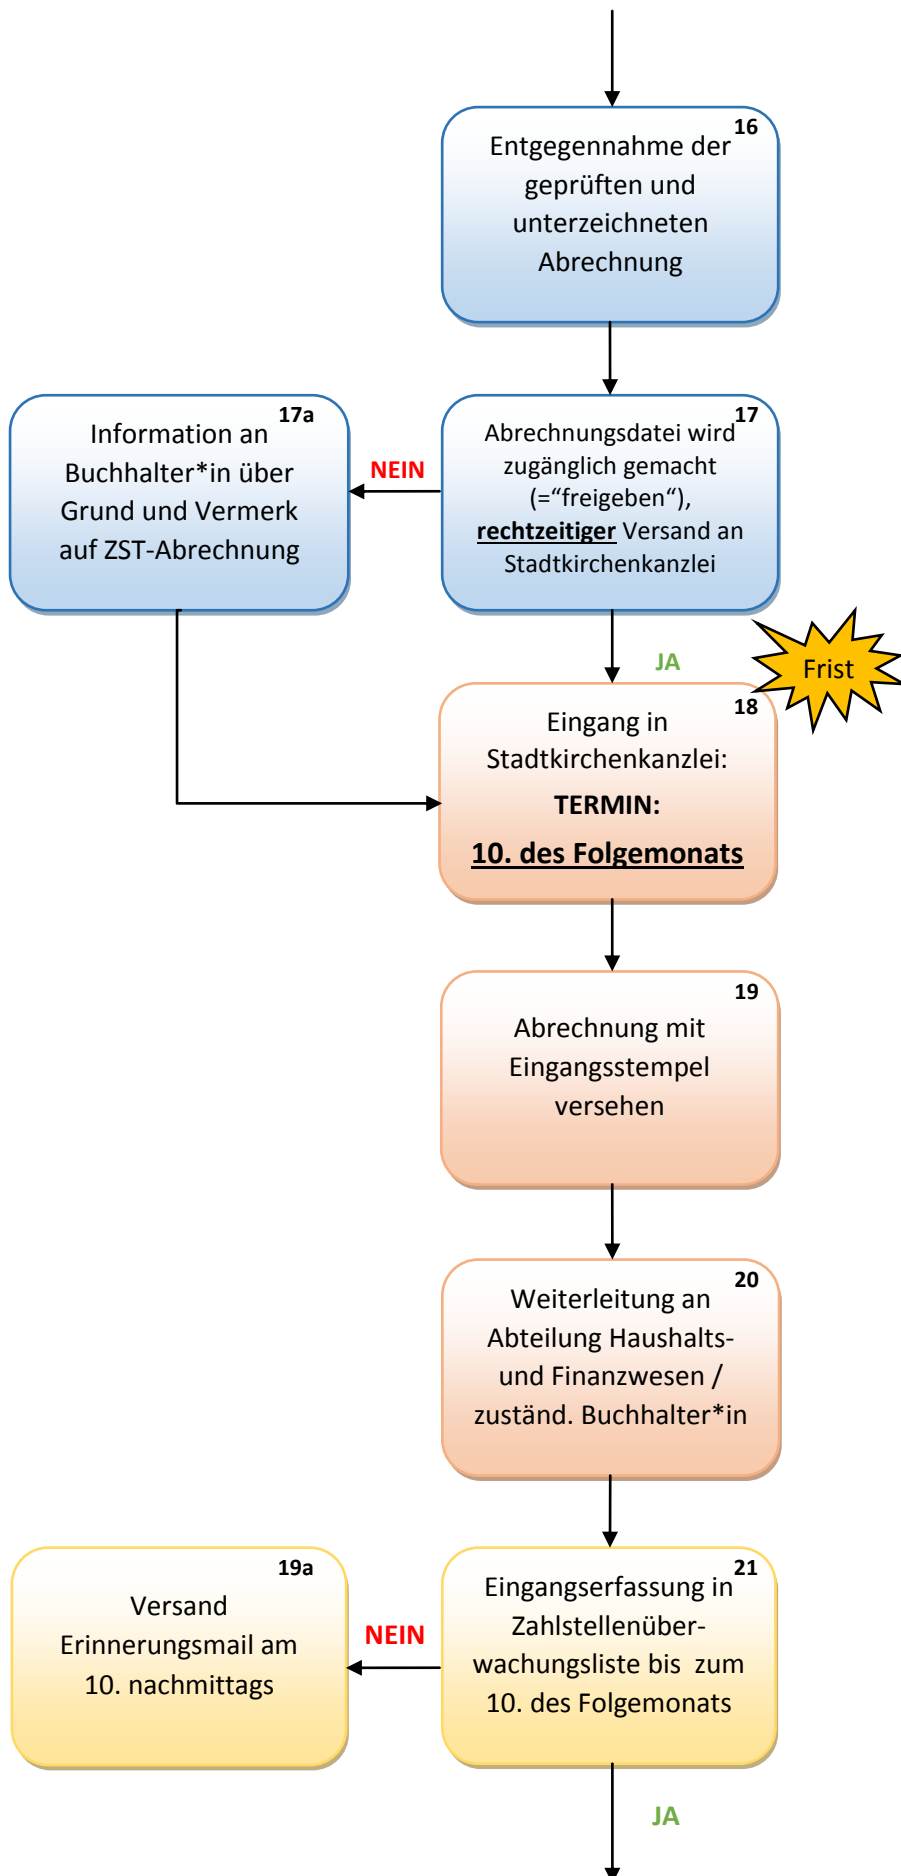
16
Entgegennahme der geprüften und unterzeichneten Abrechnung

17a
Information an Buchhalter*in über Grund und Vermerk auf ZST-Abrechnung

NEIN

17
Abrechnungsdatei wird zugänglich gemacht (="freigeben"), rechtzeitiger Versand an Stadtkirchenkanzlei

JA

Frist

18
Eingang in Stadtkirchenkanzlei:
TERMIN:
10. des Folgemonats

19
Abrechnung mit Eingangsstempel versehen

20
Weiterleitung an Abteilung Haushalts- und Finanzwesen / zuständ. Buchhalter*in

19a
Versand Erinnerungsmail am 10. nachmittags

NEIN

21
Eingangserfassung in Zahlstellenüberwachungsliste bis zum 10. des Folgemonats

JA